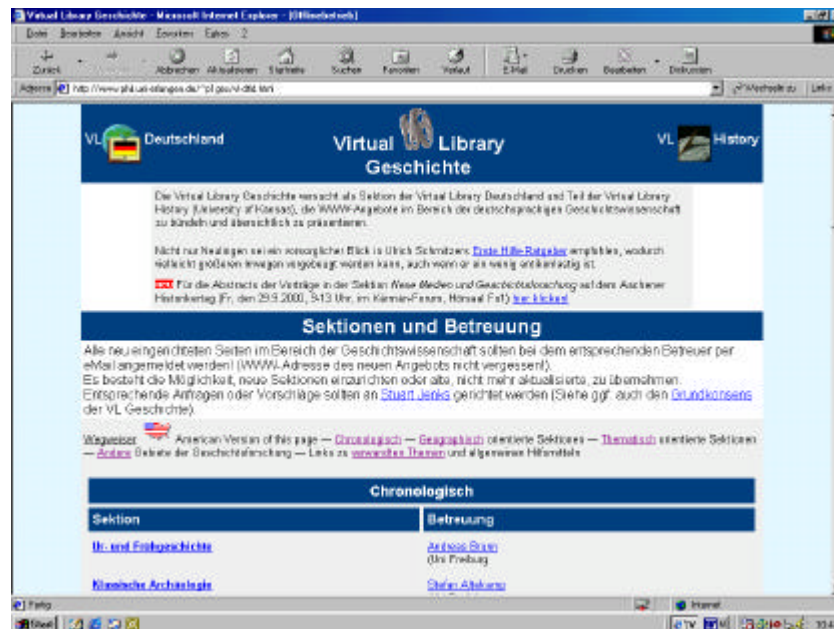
Virtual Library Geschichte - Microsoft Internet Explorer - [Offlinebetrieb]

Datei Bearbeiten Ansicht Favoriten Extras ?

Zurück Abbrechen Aktualisieren Startseite Suchen Favoriten Verlauf E-Mail Drucken Bearbeiten Diskussion

Adresse http://www.phil.uni-erlangen.de/~p1ges/vl-dtl.html

Wechseln zu Links

VL Deutschland

Virtual Library Geschichte

VL History

Die Virtual Library Geschichte versucht als Sektion der Virtual Library Deutschland und Teil der Virtual Library History (University of Kansas), die WWW-Angebote im Bereich der deutschsprachigen Geschichtswissenschaft zu bündeln und übersichtlich zu präsentieren.

Nicht nur Neulingen sei ein vorsorglicher Blick in Ulrich Schmitzers Erste Hilfe-Ratgeber empfohlen, wodurch vielleicht größeren Irrwegen vorgebeugt werden kann, auch wenn er ein wenig antikenlastig ist.

NEU Für die Abstracts der Vorträge in der Sektion Neue Medien und Geschichtsforschung auf dem Aachener Historikertag (Fr. den 29.9.2000, 9-13 Uhr, im Kármán-Forum, Hörsaal Fo1) hier klicken!

Sektionen und Betreuung

Alle neu eingerichteten Seiten im Bereich der Geschichtswissenschaft sollten bei dem entsprechenden Betreuer per eMail angemeldet werden! (WWW-Adresse des neuen Angebots nicht vergessen!).
Es besteht die Möglichkeit, neue Sektionen einzurichten oder alte, nicht mehr aktualisierte, zu übernehmen. Entsprechende Anfragen oder Vorschläge sollten an Stuart Jenks gerichtet werden (Siehe ggf. auch den Grundkonsens der VL Geschichte).

Wegweiser American Version of this page — Chronologisch — Geographisch orientierte Sektionen — Thematisch orientierte Sektionen — Andere Gebiete der Geschichtsforschung — Links zu verwandten Themen und allgemeinen Hilfsmitteln

Chronologisch

| Sektion | Betreuung |
|---|---|
| Ur- und Frühgeschichte | Andreas Braun (Uni Freiburg) |
| Klassische Archäologie | Stefan Altekamp |

Fertig Internet

Start